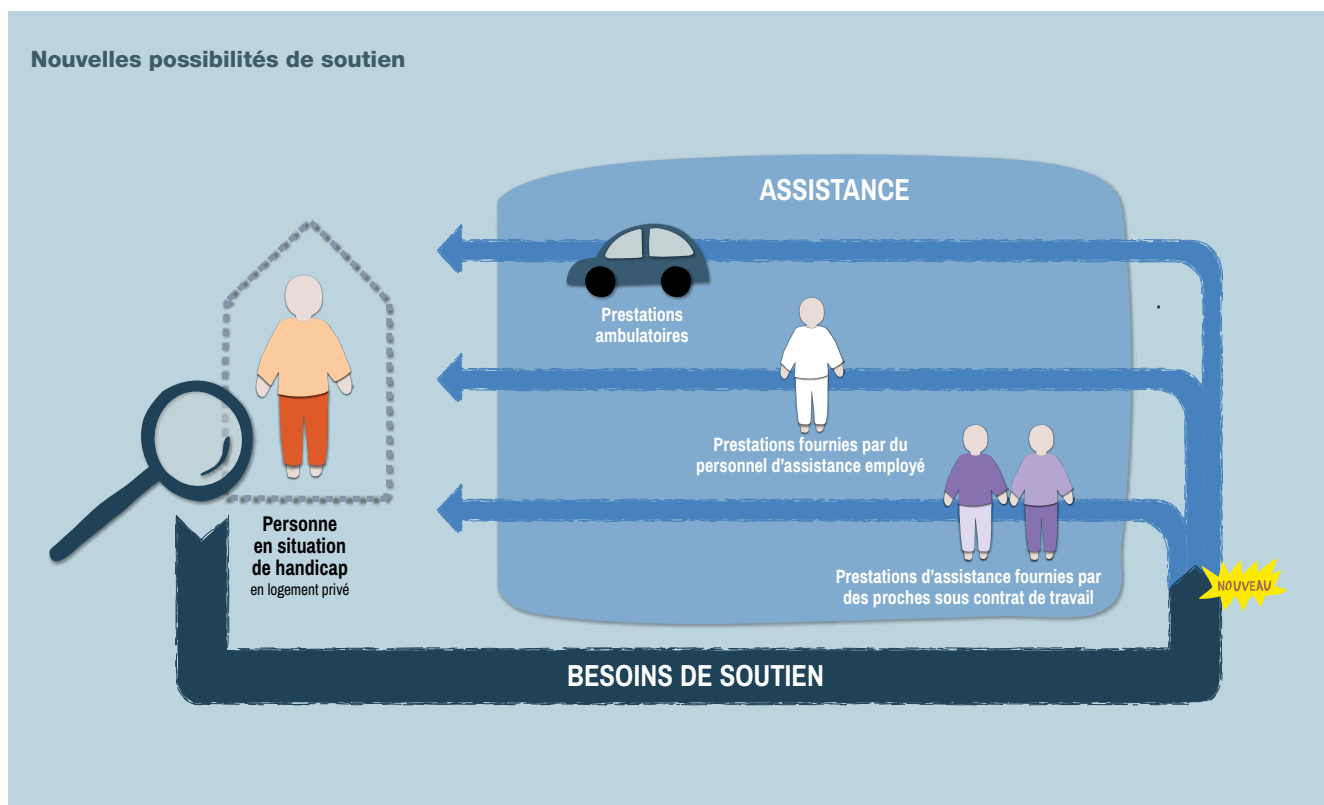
Nouvelles possibilités de soutien

ASSISTANCE

Prestations ambulatoires

Prestations fournies par du personnel d'assistance employé

Prestations d'assistance fournies par des proches sous contrat de travail

NOUVEAU

Personne en situation de handicap
en logement privé

BESOINS DE SOUTIEN